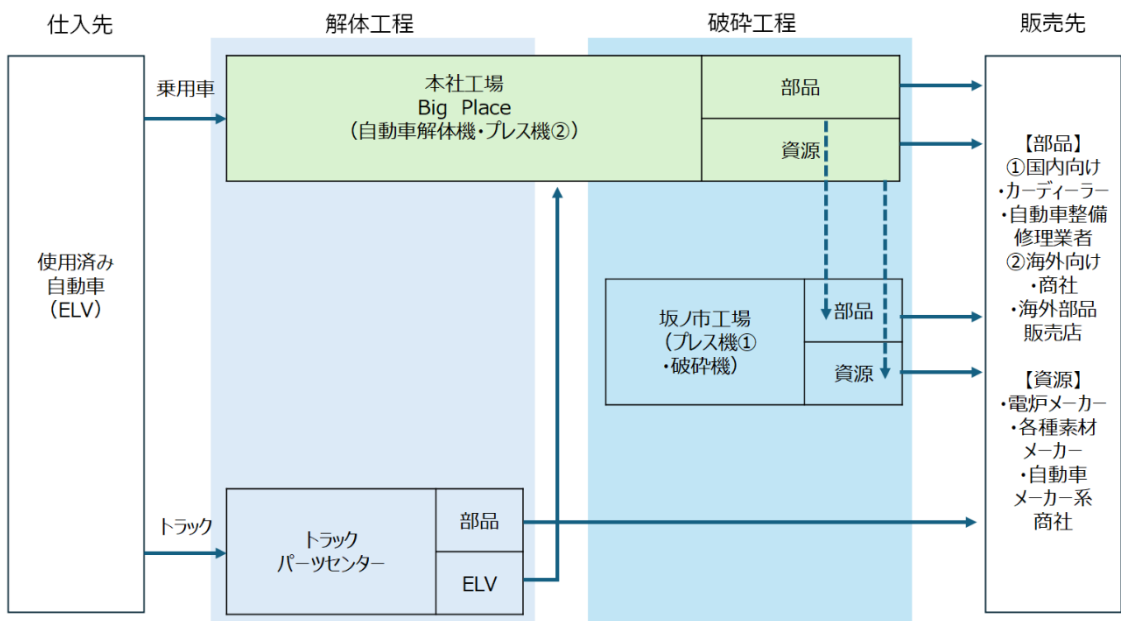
仕入先

解体工程

破砕工程

販売先

使用済み
自動車
（ELV）

乗用車

本社工場
Big Place
（自動車解体機・プレス機②）

部品

資源

坂ノ市工場
（プレス機①
・破砕機）

部品

資源

トラック

トラック
パーツセンター

部品

ELV

【部品】
①国内向け
・カーディーラー
・自動車整備
修理業者
②海外向け
・商社
・海外部品
販売店

【資源】
・電炉メーカー
・各種素材
メーカー
・自動車
メーカー系
商社